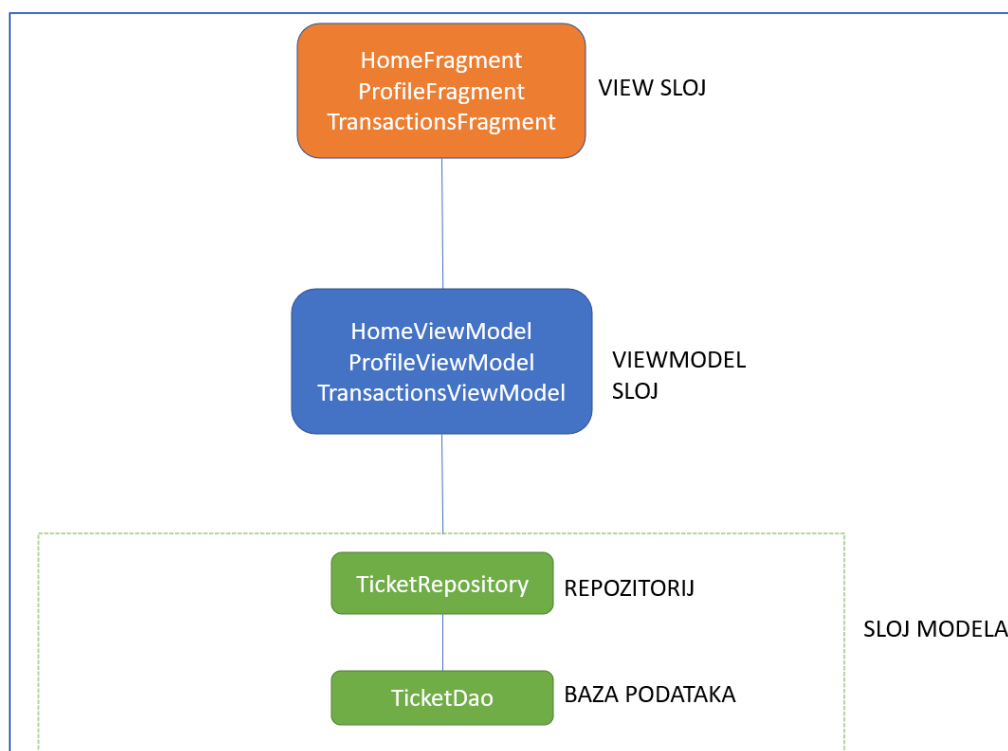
HomeFragment
ProfileFragment
TransactionsFragment

VIEW SLOJ

HomeViewModel
ProfileViewModel
TransactionsViewModel

VIEWMODEL SLOJ

TicketRepository

REPOZITORIJ

SLOJ MODELA

TicketDao

BAZA PODATAKA